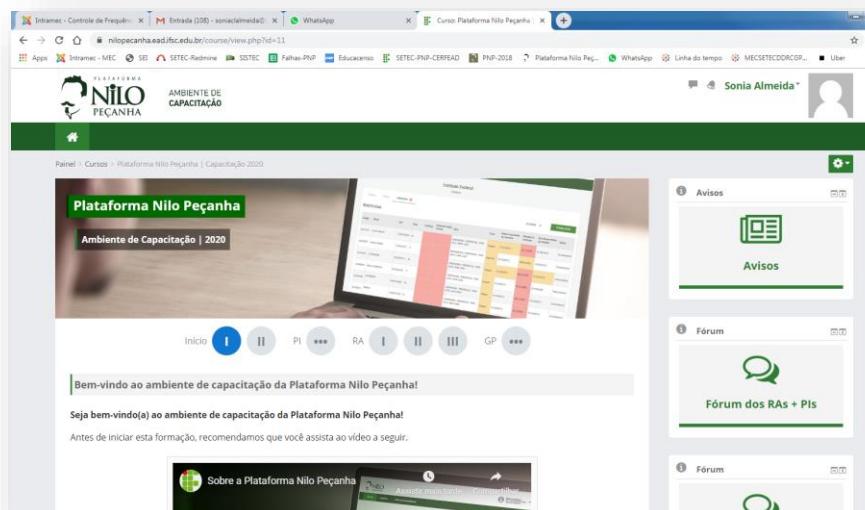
Intramec - Controle de Frequên ×
Entrada (108) - soniaclalmeida@ ×
WhatsApp ×
Curso: Plataforma Nilo Peçanha ×

nilopecanha.ead.ifsc.edu.br/course/view.php?id=11

Apps Intramec - MEC SEI SETEC-Redmine SISTEC Falhas-PNP Educacenso SETEC-PNP-CERFEAD PNP-2018 Plataforma Nilo Peç... WhatsApp Linha do tempo MECSETECDDRCGP... Uber

PLATAFORMA NILO PEÇANHA
AMBIENTE DE CAPACITAÇÃO

Sonia Almeida

Painel > Cursos > Plataforma Nilo Peçanha | Capacitação 2020

Plataforma Nilo Peçanha
Ambiente de Capacitação | 2020

Início I II PI ••• RA I II III GP •••

Bem-vindo ao ambiente de capacitação da Plataforma Nilo Peçanha!

Seja bem-vindo(a) ao ambiente de capacitação da Plataforma Nilo Peçanha!

Antes de iniciar esta formação, recomendamos que você assista ao vídeo a seguir.

Sobre a Plataforma Nilo Peçanha
Assistir mais tarde Compartilhar

Avisos
Avisos

Fórum
Fórum dos RAs + PIs

Fórum